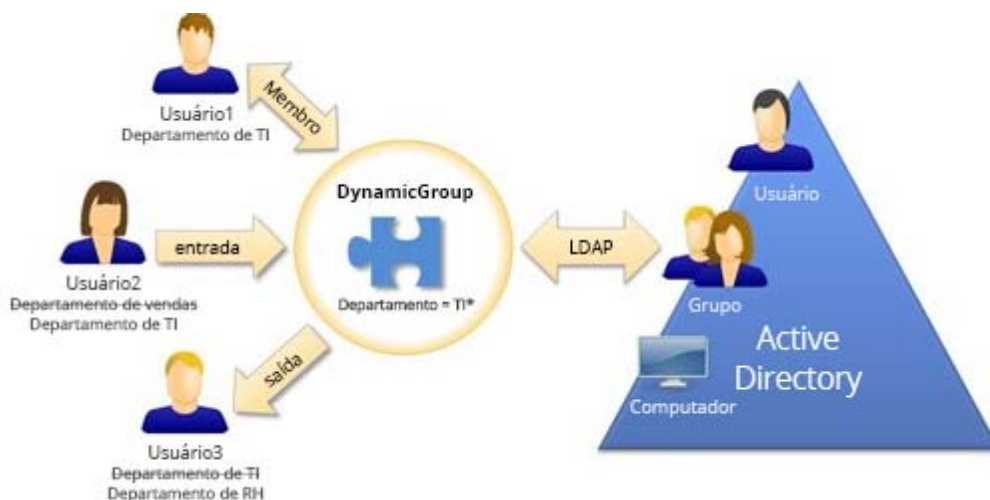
Usuário1
Departamento de TI

Membro

Usuário2
~~Departamento de vendas~~
Departamento de TI

entrada

Usuário3
~~Departamento de TI~~
Departamento de RH

saída

DynamicGroup

Departamento = TI*

LDAP

Usuário

Grupo

Active Directory

Computador